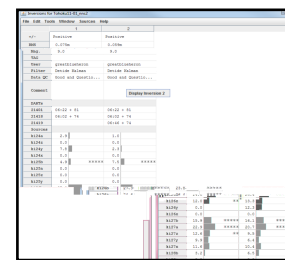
Inversions for Tohoku11-03_env2
File Edit Tools Window Sources Help

| | 1 | 2 |
|---|---|---|
| +/- | Positive | Positive |
| RMS | 0.079m | 0.058m |
| Neg. | 0.0 | 0.0 |
| Tol | | |
| User | gtwathinterson | gtwathinterson |
| Filter | Geodle Balanw | Geodle Balanw |
| Data QC | Good and Questio... | Good and Questio... |
| Comment | | |
| DARTs | | |
| 21401 | 06:22 + 81 | 06:22 + 81 |
| 21418 | 06:03 + 76 | 06:02 + 76 |
| 21419 | | 06:46 + 74 |
| Sources | | |
| kl2Sz | 2.9 | 3.4 |
| kl2Sy | 0.0 | 0.0 |
| kl2Sz | 7.9 | 2.9 |
| kl2Sy | 0.0 | 0.0 |
| kl2Sb | 4.9 ***** | 7.9 ***** |
| kl2Sa | 0.0 | 0.0 |
| kl2Sz | 0.0 | 0.0 |
| kl2Sz | 0.0 | 0.0 |

Display Inversion 2

| | | |
|---|---|---|
| kl26z | 16.8 | 13.5 |
| kl26y | 0.0 | 0.0 |
| kl26x | 0.0 | 0.0 |
| kl26b | 21.9 ***** | 16.6 |
| kl26a | 22.9 ***** | 22.7 |
| kl27z | 13.0 | 6.9 |
| kl27y | 0.9 | 3.4 |
| kl27a | 11.9 | 11.4 |
| kl28z | 0.0 | 0.0 |